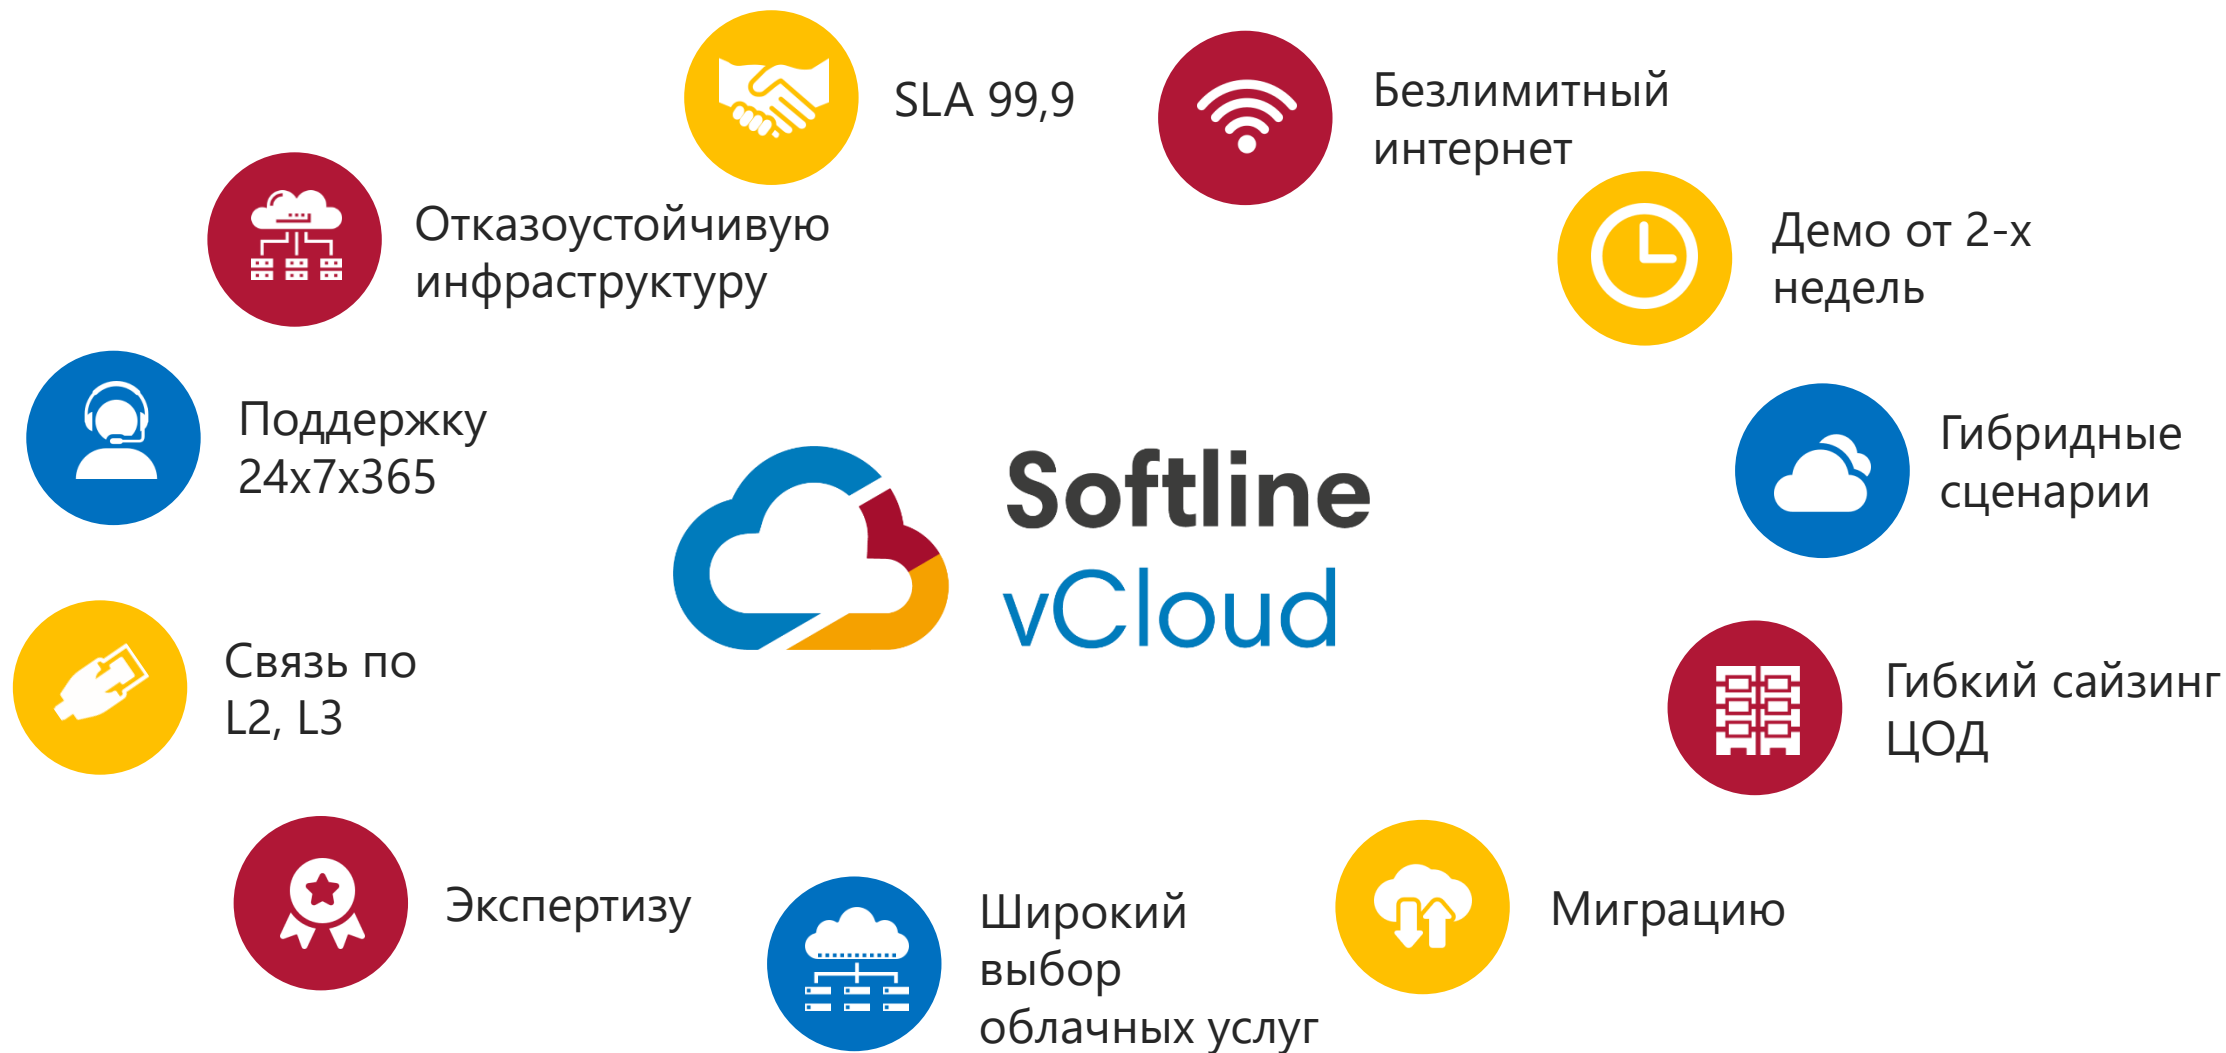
SLA 99,9

Безлимитный интернет

Отказоустойчивую инфраструктуру

Демо от 2-х недель

Поддержку 24x7x365

Softline vCloud

Гибридные сценарии

Связь по L2, L3

Гибкий сайзинг ЦОД

Экспертизу

Широкий выбор облачных услуг

Миграцию